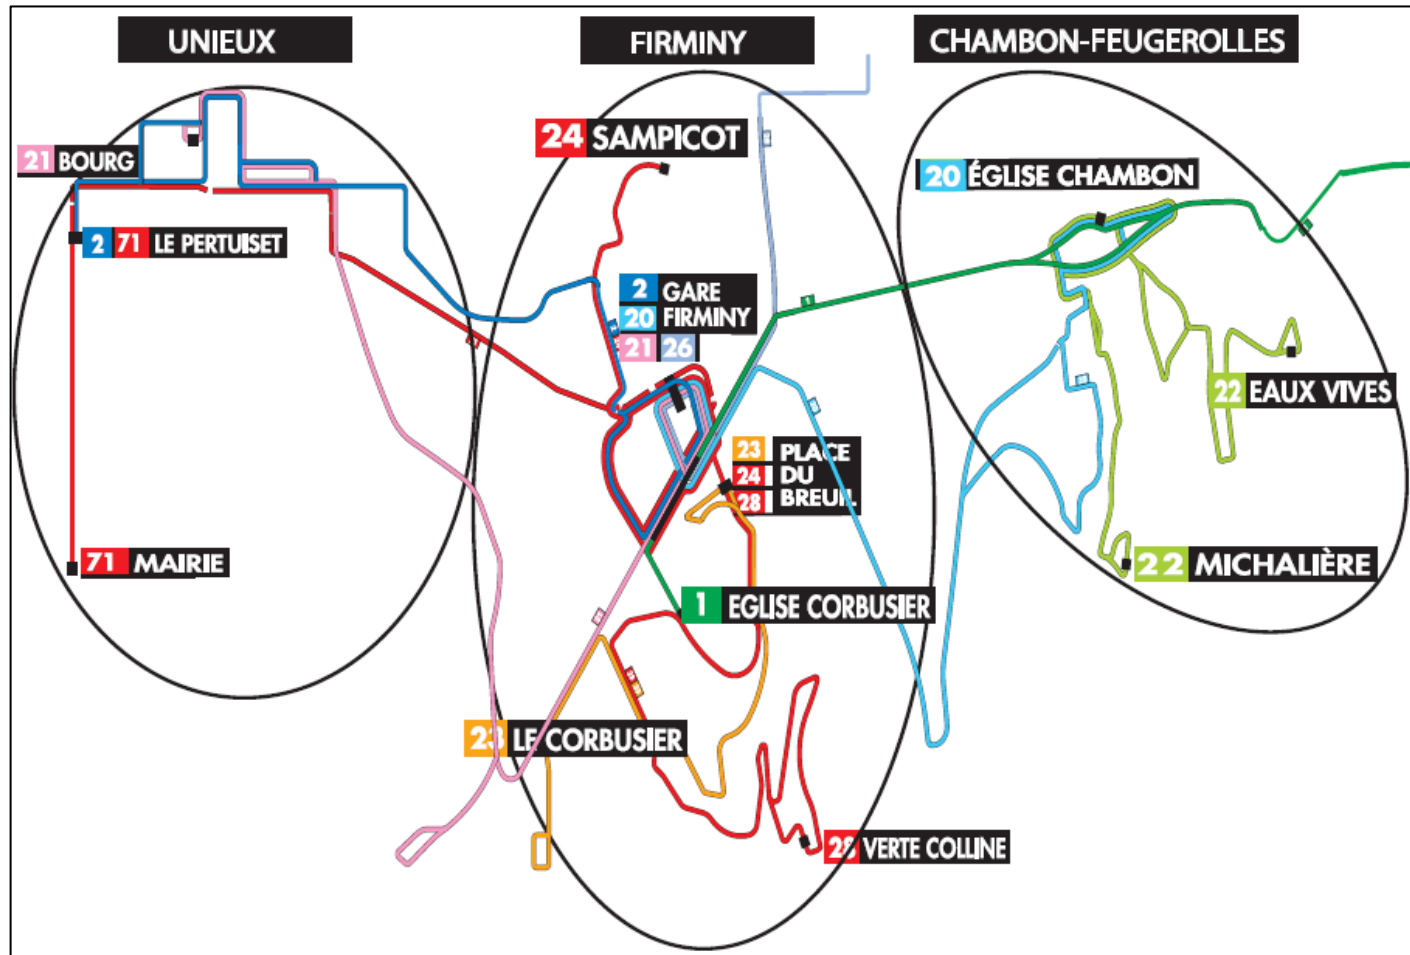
UNIEUX

FIRMINY

CHAMBON-FEUGEROLLES

21 BOURG

2 71 LE PERTUISET

71 MAIRIE

24 SAMPICOT

2 GARE
20 FIRMINY
21 26

23 PLACE
24 DU
28 BREUIL

1 EGLISE CORBUSIER

23 LE CORBUSIER

28 VERTE COLLINE

20 ÉGLISE CHAMBON

22 EAUX VIVES

22 MICHALIÈRE